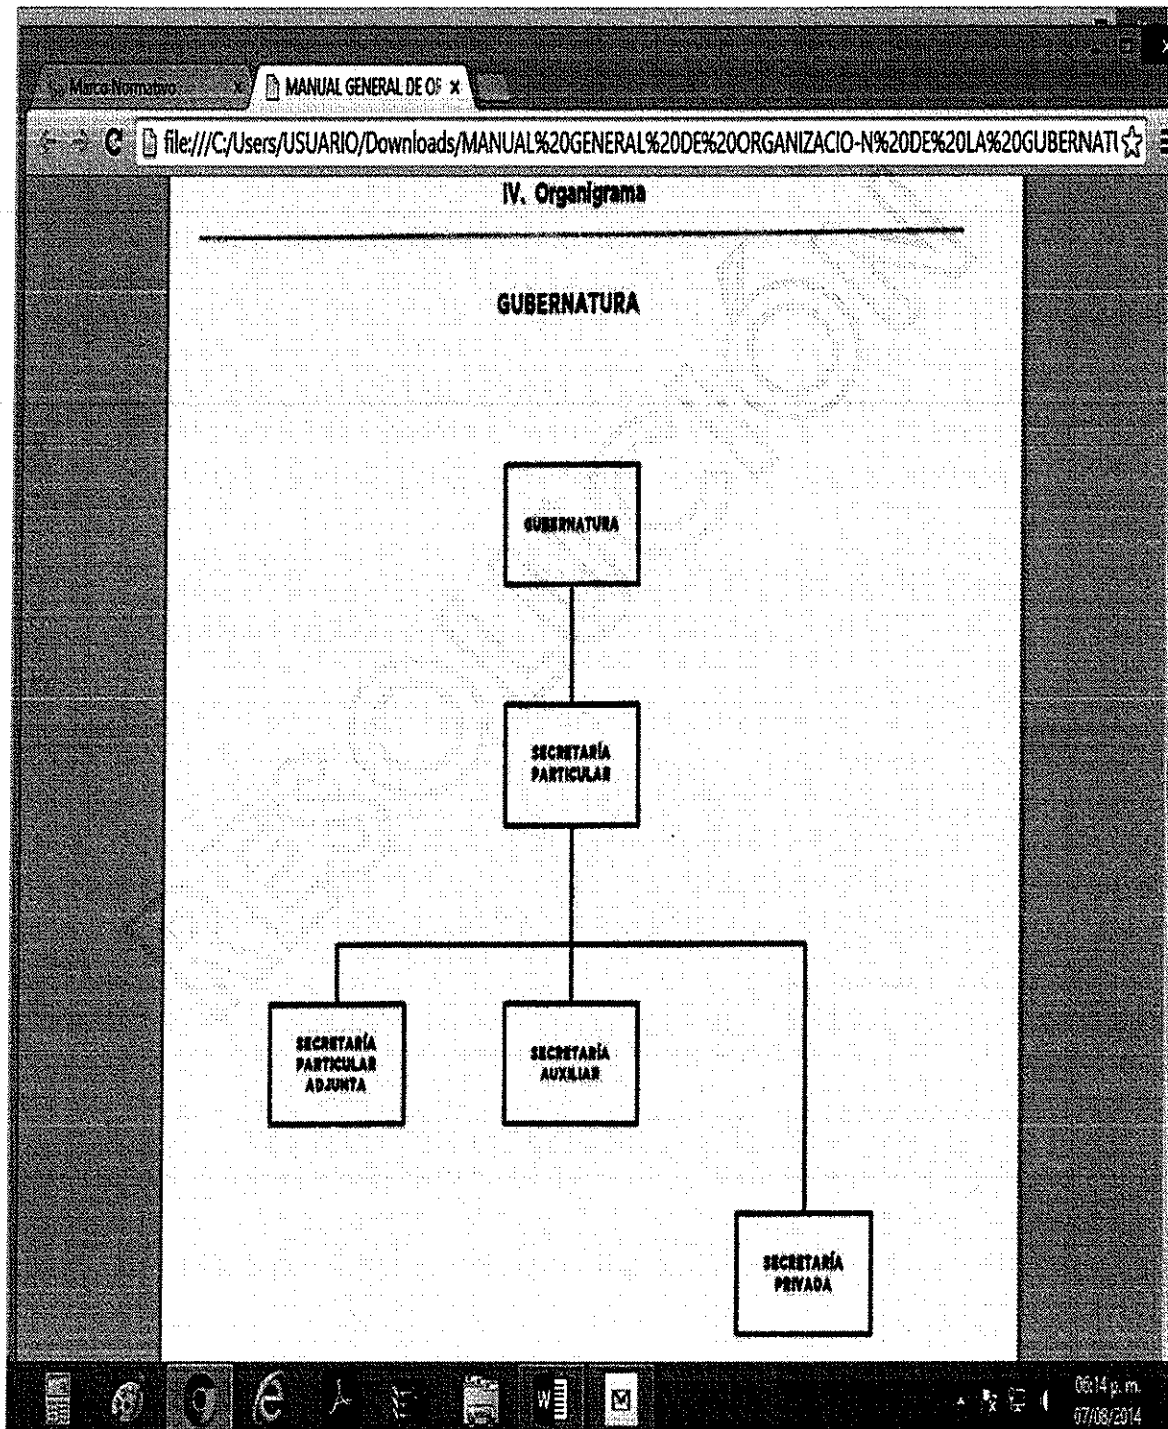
Marco Normativo

MANUAL GENERAL DE OF

file:///C:/Users/USUARIO/Downloads/MANUAL%20GENERAL%20DE%20ORGANIZACIO-N%20DE%20LA%20GUBERNATI

IV. Organigrama

GUBERNATURA

GUBERNATURA

SECRETARÍA PARTICULAR

SECRETARÍA PARTICULAR ADJUNTA

SECRETARÍA AUXILIAR

SECRETARÍA PRIVADA

06:14 p. m.
07/08/2014